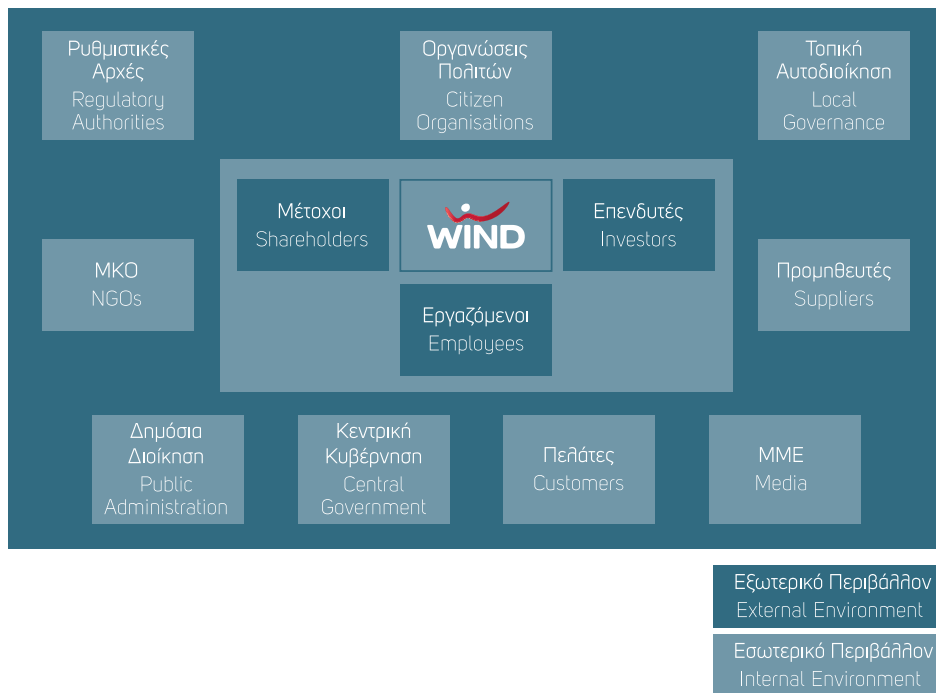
Ρυθμιστικές Αρχές
Regulatory Authorities

Οργανώσεις Πολιτών
Citizen Organisations

Τοπική Αυτοδιοίκηση
Local Governance

Μέτοχοι
Shareholders

WIND

Επενδυτές
Investors

ΜΚΟ
NGOs

Εργαζόμενοι
Employees

Προμηθευτές
Suppliers

Δημόσια Διοίκηση
Public Administration

Κεντρική Κυβέρνηση
Central Government

Πελάτες
Customers

ΜΜΕ
Media

Εξωτερικό Περιβάλλον
External Environment

Εσωτερικό Περιβάλλον
Internal Environment